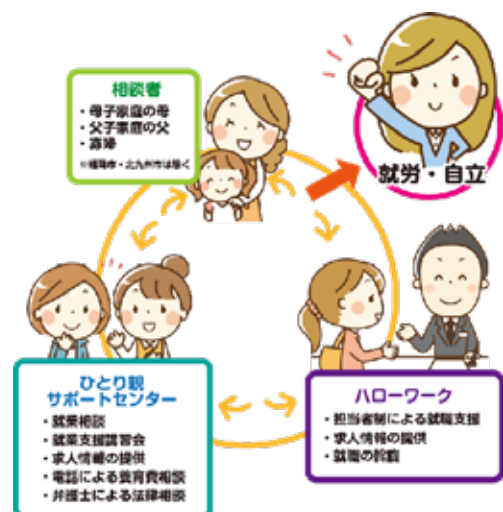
相談者
・母子家庭の母
・父子家庭の父
・寡婦
※福岡市・北九州市は除く

就労・自立

ひとり親サポートセンター
・就業相談
・就業支援講習会
・求人情報の提供
・電話による養育費相談
・弁護士による法律相談

ハローワーク
・担当者制による就職支援
・求人情報の提供
・就職の斡旋